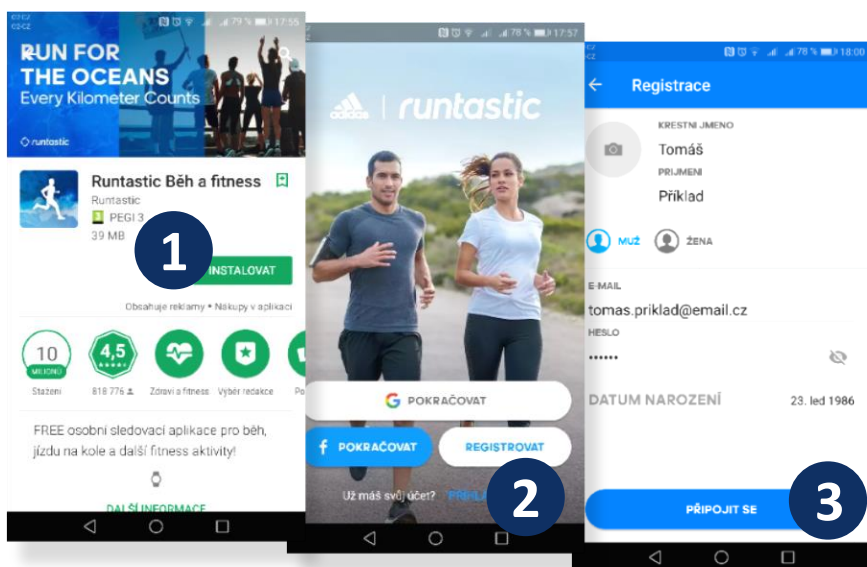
O2 CZ
O2 CZ 79 % 17:55

RUN FOR THE OCEANS
Every Kilometer Counts
runtastic

Runtastic Běh a fitness
Runtastic
PEGI 3
39 MB

1

INSTALOVAT

Obsahuje reklamy • Nákupy v aplikaci

10 MILIONŮ
Stažení

4,5
818 776

Zdraví a fitness

Výběr redakce

Po

FREE osobní sledovací aplikace pro běh, jízdu na kole a další fitness aktivity!

DALŠÍ INFORMACE

78 % 17:57

adidas | runtastic

POKRAČOVAT

POKRAČOVAT

REGISTROVAT

Už máš svůj účet? PŘIHLÁ

2

78 % 18:00

Registrace

KRESTNI JMENO
Tomáš
PRIJMENI
Příklad

MUŽ
ŽENA

E-MAIL
tomas.priklad@email.cz
HESLO
••••••

DATUM NAROZENÍ
23. led 1986

PŘIPOJIT SE

3